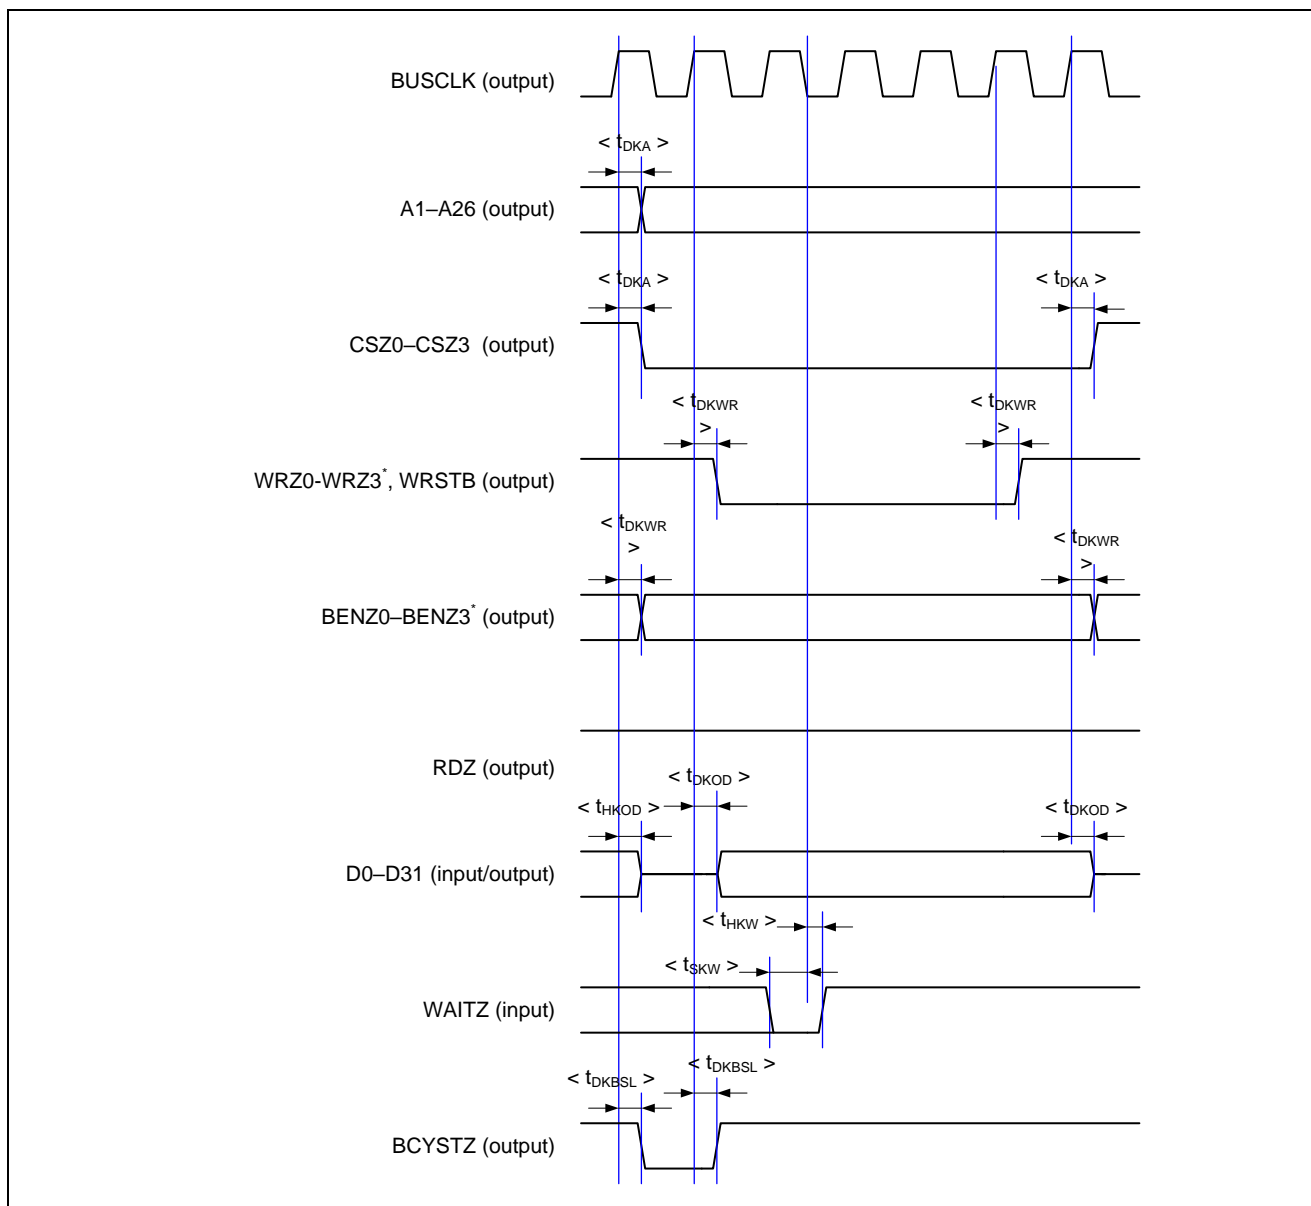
BUSCLK (output)

< $t_{DKA}$ >

A1–A26 (output)

< $t_{DKA}$ >

< $t_{DKA}$ >

CSZ0–CSZ3 (output)

< $t_{DKWR}$ >

< $t_{DKWR}$ >

WRZ0-WRZ3$^{*}$, WRSTB (output)

< $t_{DKWR}$ >

< $t_{DKWR}$ >

BENZ0–BENZ3$^{*}$ (output)

RDZ (output)

< $t_{DKOD}$ >

< $t_{HKOD}$ >

< $t_{DKOD}$ >

D0–D31 (input/output)

< $t_{HKW}$ >

< $t_{SKW}$ >

WAITZ (input)

< $t_{DKBSL}$ >

< $t_{DKBSL}$ >

BCYSTZ (output)